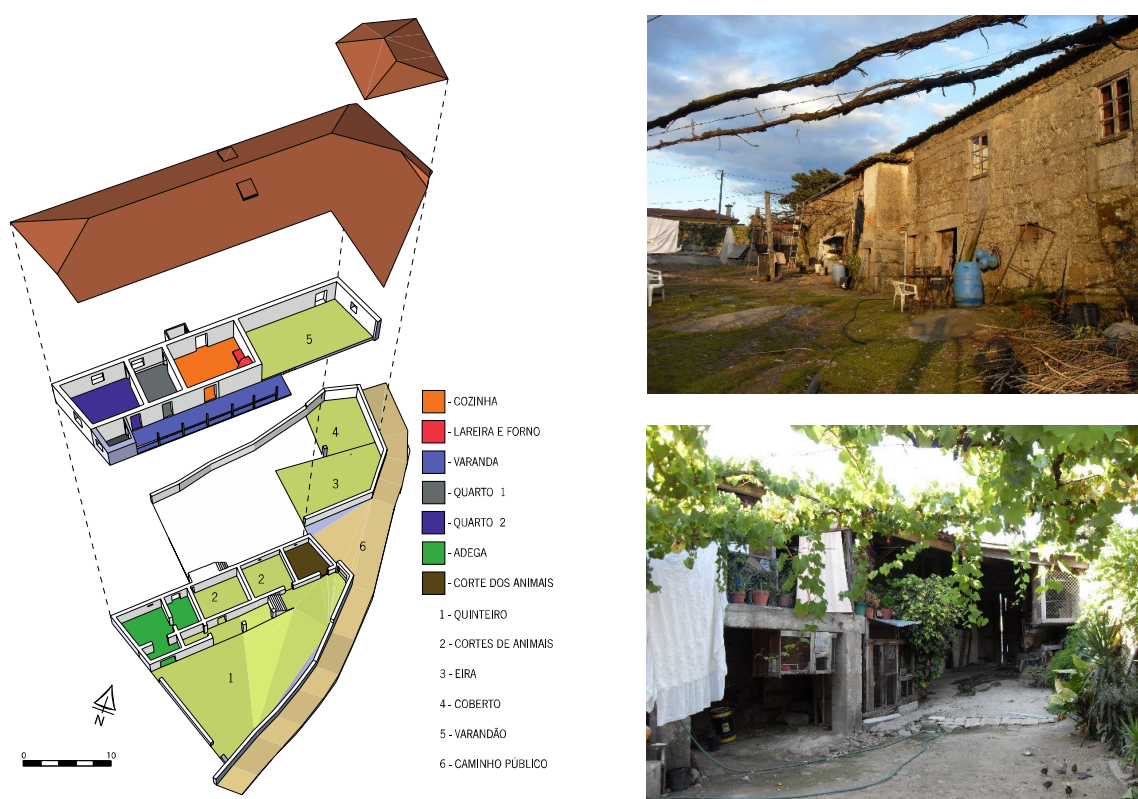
5

4

3

6

2

2

1

- COZINHA
- LAREIRA E FORNO
- VARANDA
- QUARTO 1
- QUARTO 2
- ADEGA
- CORTE DOS ANIMAIS
1 - QUINTEIRO
2 - CORTES DE ANIMAIS
3 - EIRA
4 - COBERTO
5 - VARANDÃO
6 - CAMINHO PÚBLICO

N

0 10